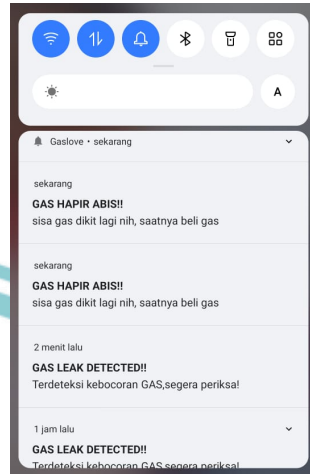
A

Gaslove • sekarang

sekarang
GAS HAPIR ABIS!!
sisa gas dikit lagi nih, saatnya beli gas

sekarang
GAS HAPIR ABIS!!
sisa gas dikit lagi nih, saatnya beli gas

2 menit lalu
GAS LEAK DETECTED!!
Terdeteksi kebocoran GAS,segera periksa!

1 jam lalu
GAS LEAK DETECTED!!
Terdeteksi kebocoran GAS,segera periksa!